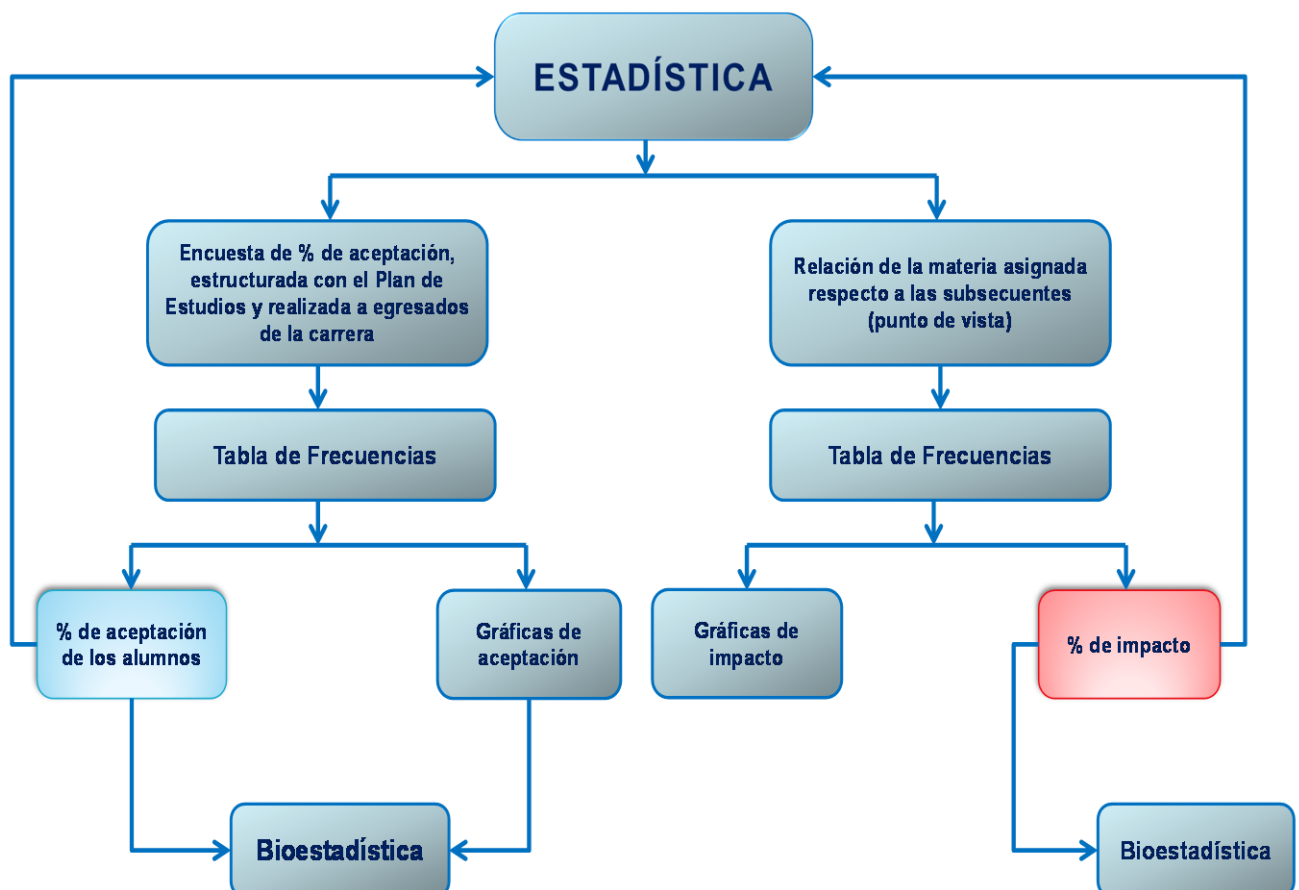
ESTADÍSTICA

Encuesta de % de aceptación, estructurada con el Plan de Estudios y realizada a egresados de la carrera

Tabla de Frecuencias

% de aceptación de los alumnos

Gráficas de aceptación

Bioestadística

Relación de la materia asignada respecto a las subsecuentes (punto de vista)

Tabla de Frecuencias

Gráficas de impacto

% de impacto

Bioestadística